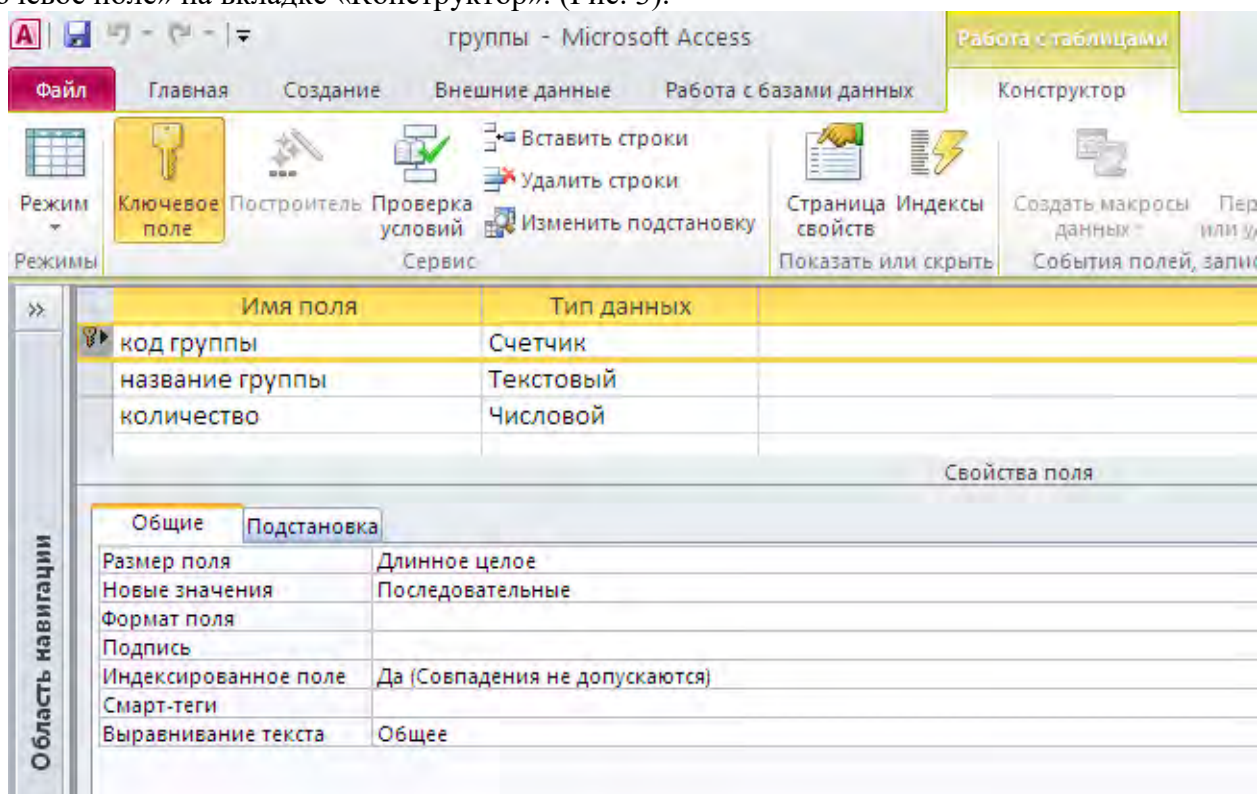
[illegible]чевое поле» на вкладке «Конструктор». (Рис. 5).

A | группы - Microsoft Access

Работа с таблицами

Файл | Главная | Создание | Внешние данные | Работа с базами данных | Конструктор

Режим
Режимы

Ключевое поле | Построитель | Проверка условий | Вставить строки | Удалить строки | Изменить подстановку
Сервис

Страница свойств | Индексы
Показать или скрыть

Создать макросы данных | Пер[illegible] или у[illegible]
События полей, запис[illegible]

»

| Имя поля | Тип данных |
|---|---|
| код группы | Счетчик |
| название группы | Текстовый |
| количество | Числовой |

Свойства поля

Общие | Подстановка

| | |
|---|---|
| Размер поля | Длинное целое |
| Новые значения | Последовательные |
| Формат поля | |
| Подпись | |
| Индексированное поле | Да (Совпадения не допускаются) |
| Смарт-теги | |
| Выравнивание текста | Общее |

Область навигации